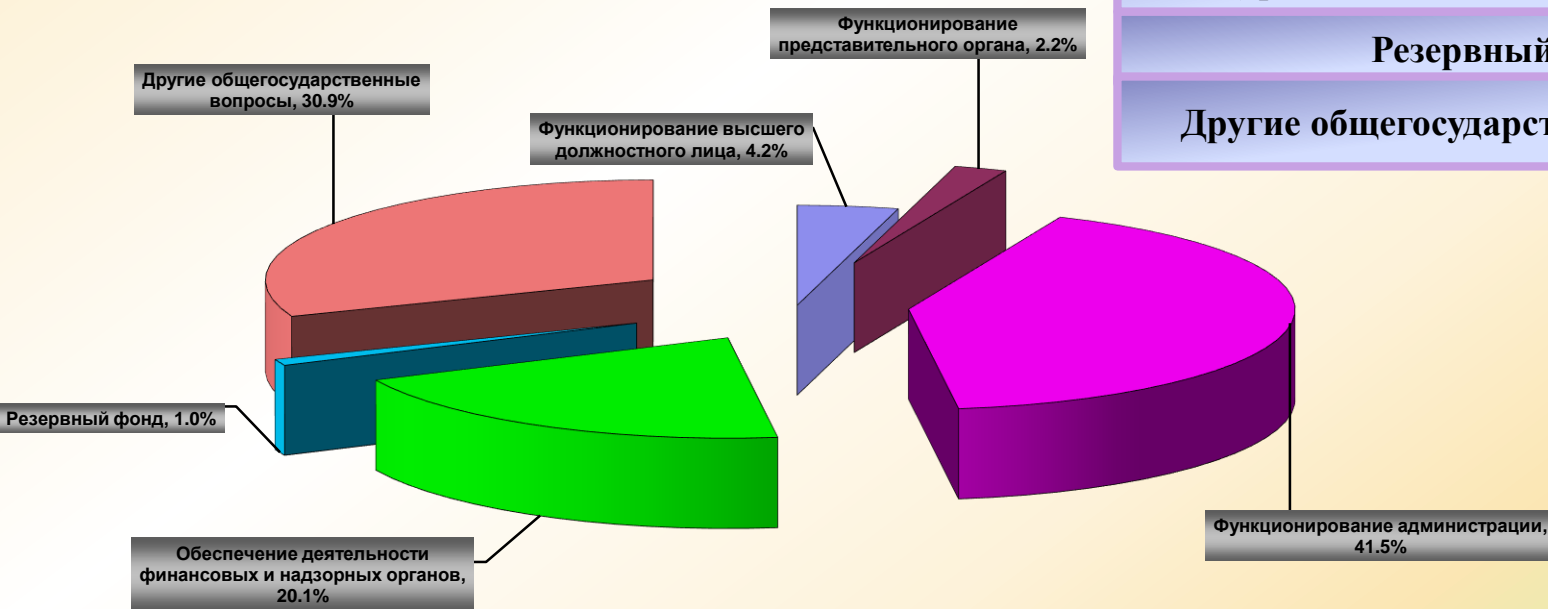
Резервный

Другие общегосударст

Функционирование представительного органа, 2.2%

Другие общегосударственные вопросы, 30.9%

Функционирование высшего должностного лица, 4.2%

Резервный фонд, 1.0%

Обеспечение деятельности финансовых и надзорных органов, 20.1%

Функционирование администрации, 41.5%